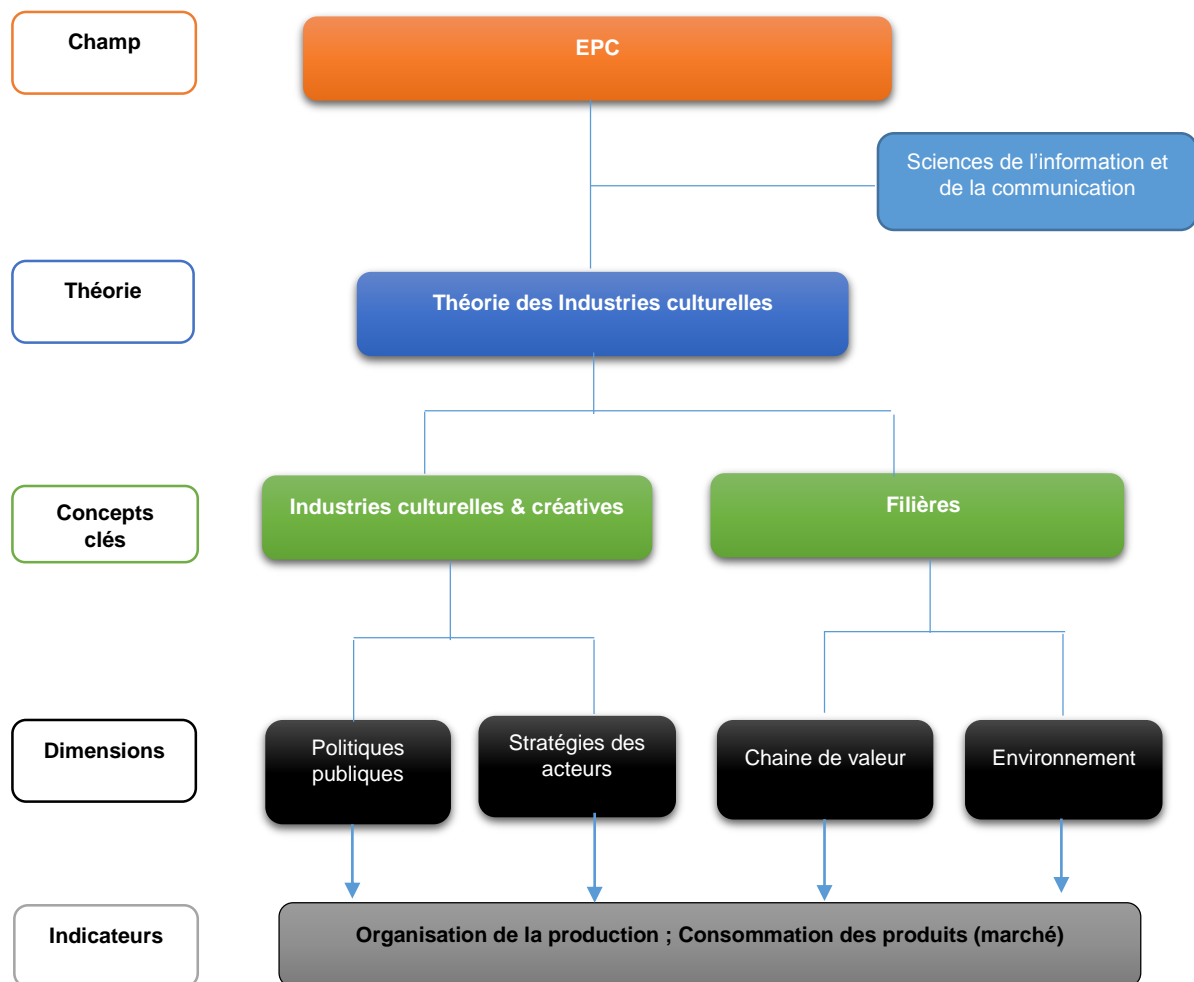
Champ

EPC

Sciences de l'information et de la communication

Théorie

Théorie des Industries culturelles

Concepts clés

Industries culturelles & créatives

Filières

Dimensions

Politiques publiques

Stratégies des acteurs

Chaine de valeur

Environnement

Indicateurs

Organisation de la production ; Consommation des produits (marché)